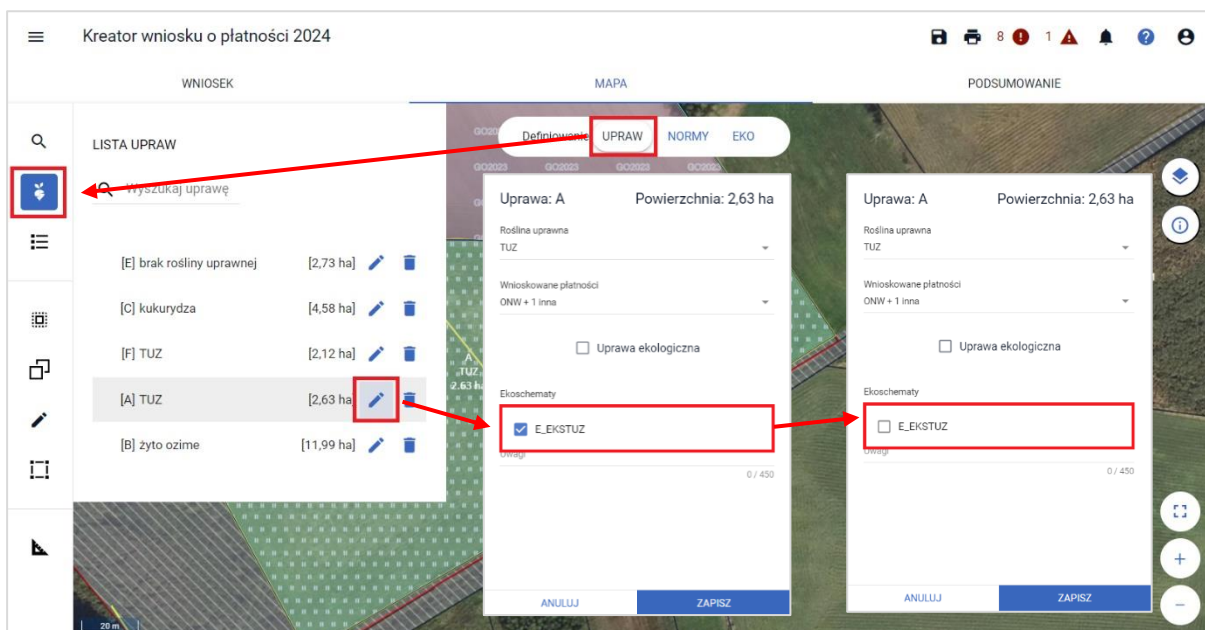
Kreator wniosku o płatności 2024

8 1

WNIOSEK MAPA PODSUMOWANIE

LISTA UPRAW

Wyszukaj uprawę

[E] brak rośliny uprawnej [2,73 ha]

[C] kukurydza [4,58 ha]

[F] TUZ [2,12 ha]

[A] TUZ [2,63 ha]

[B] żyto ozime [11,99 ha]

Definiowanie UPRAW NORMY EKO

GC2023 GC2023 GC2023 GC2023

Uprawa: A Powierzchnia: 2,63 ha

Roślina uprawna
TUZ

Wnioskowane płatności
ONW + 1 inna

Uprawa ekologiczna

Ekoschematy

E_EKSTUZ

Uwagi

0 / 450

ANULUJ ZAPISZ

A TUZ 2,63 ha

Uprawa: A Powierzchnia: 2,63 ha

Roślina uprawna
TUZ

Wnioskowane płatności
ONW + 1 inna

Uprawa ekologiczna

Ekoschematy

E_EKSTUZ

Uwagi

0 / 450

ANULUJ ZAPISZ

20 m